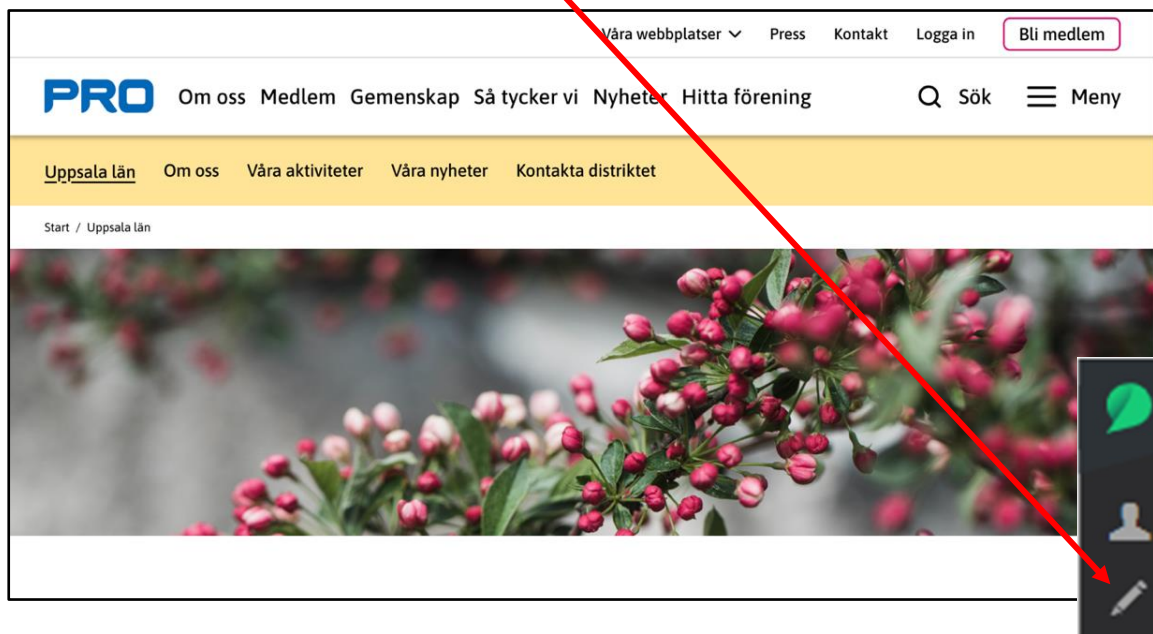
Våra webbplatser Press Kontakt Logga in Bli medlem

PRO Om oss Medlem Gemenskap Så tycker vi Nyheter Hitta förening Sök Meny

Uppsala län Om oss Våra aktiviteter Våra nyheter Kontakta distriktet

Start / Uppsala län